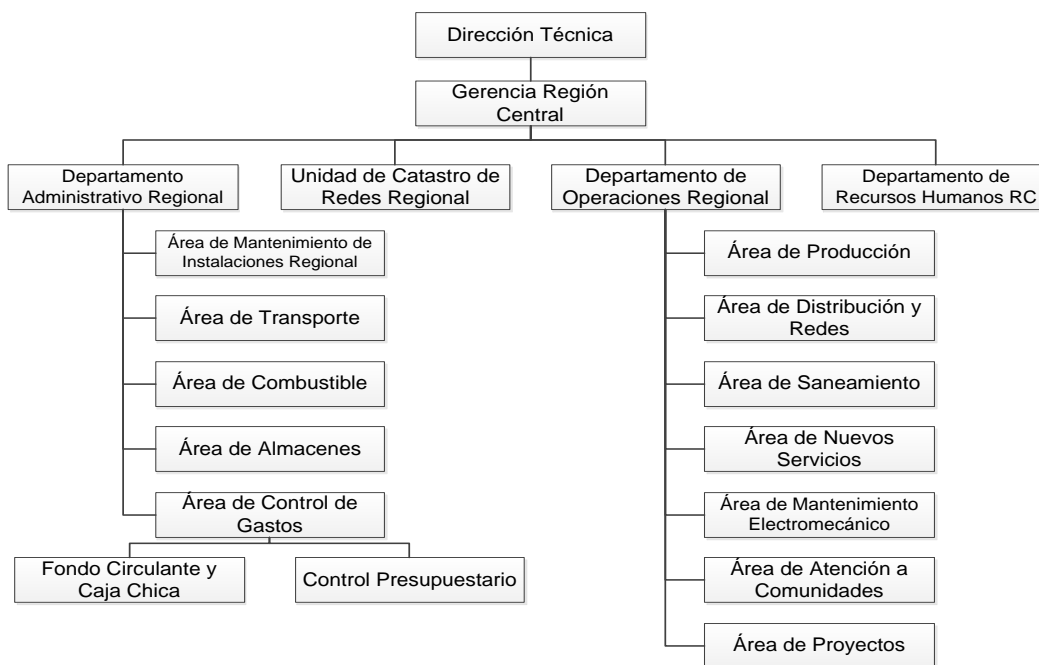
Dirección Técnica

Gerencia Región Central

Departamento Administrativo Regional

Unidad de Catastro de Redes Regional

Departamento de Operaciones Regional

Departamento de Recursos Humanos RC

Área de Mantenimiento de Instalaciones Regional

Área de Transporte

Área de Combustible

Área de Almacenes

Área de Control de Gastos

Fondo Circulante y Caja Chica

Control Presupuestario

Área de Producción

Área de Distribución y Redes

Área de Saneamiento

Área de Nuevos Servicios

Área de Mantenimiento Electromecánico

Área de Atención a Comunidades

Área de Proyectos